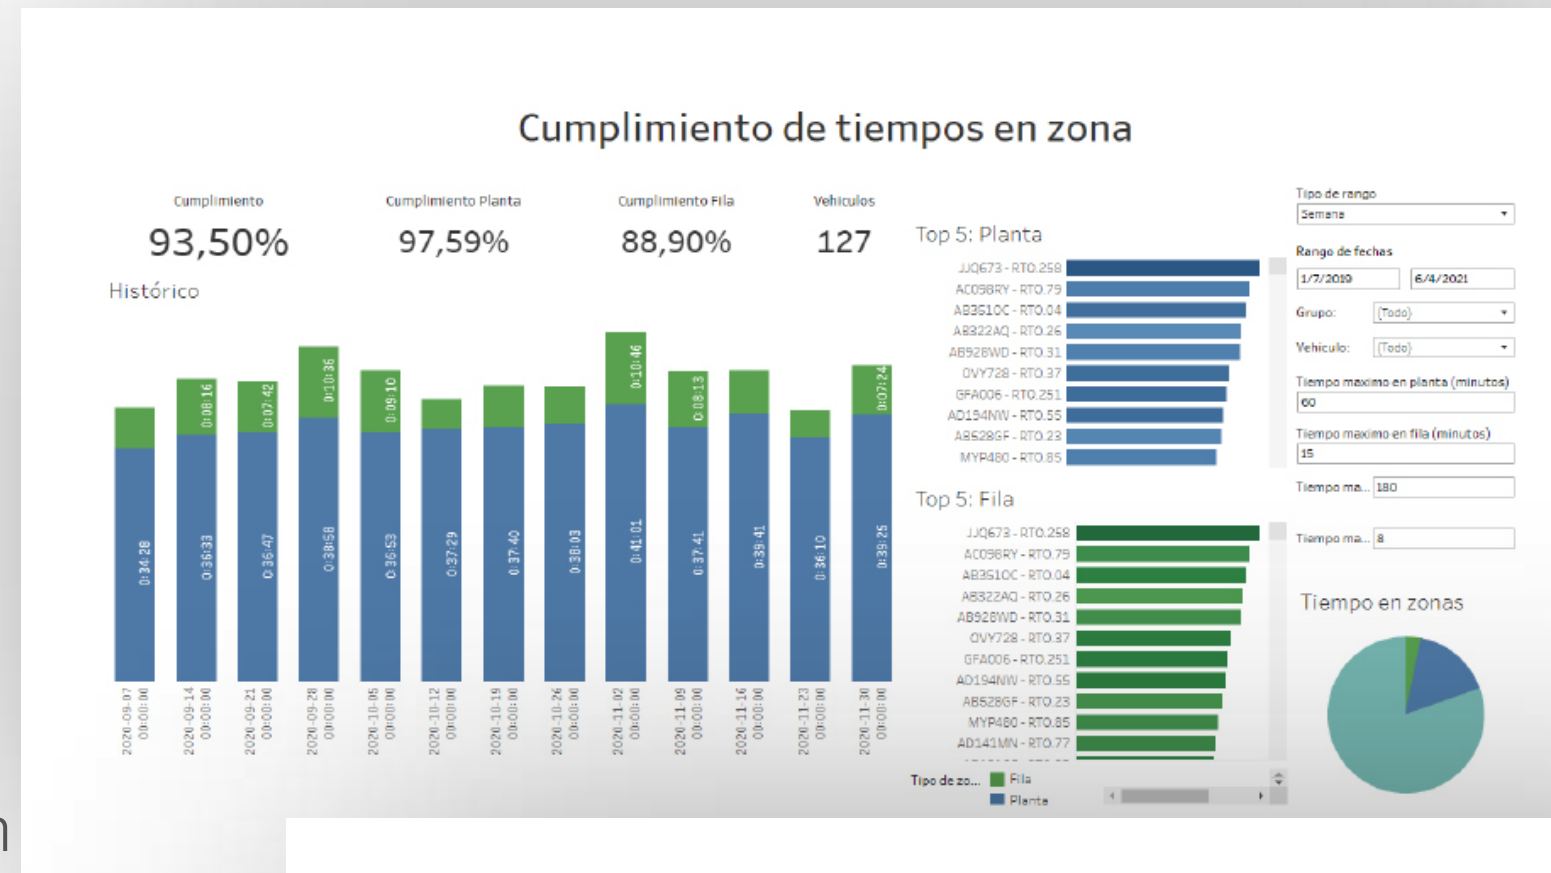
Cumplimiento de tiempos en zona

Cumplimiento
93,50%

Cumplimiento Planta
97,59%

Cumplimiento Fila
88,90%

Vehiculos
127

Histórico

0:34:28
0:08:16
0:36:33
0:07:42
0:36:47
0:10:36
0:38:58
0:09:10
0:36:53
0:37:29
0:37:40
0:38:03
0:10:46
0:41:01
0:08:13
0:37:41
0:39:41
0:36:10
0:07:24
0:39:25

2020-09-07 00:00:00
2020-09-14 00:00:00
2020-09-21 00:00:00
2020-09-28 00:00:00
2020-10-05 00:00:00
2020-10-12 00:00:00
2020-10-19 00:00:00
2020-10-26 00:00:00
2020-11-02 00:00:00
2020-11-09 00:00:00
2020-11-16 00:00:00
2020-11-23 00:00:00
2020-11-30 00:00:00

Top 5: Planta
JJQ673 - RTO.258
AC098RY - RTO.79
AB351OC - RTO.04
AB322AQ - RTO.26
AB928WD - RTO.31
OVY728 - RTO.37
GFA006 - RTO.251
AD194NW - RTO.55
AB528GF - RTO.23
MYP480 - RTO.85

Top 5: Fila
JJQ673 - RTO.258
AC098RY - RTO.79
AB351OC - RTO.04
AB322AQ - RTO.26
AB928WD - RTO.31
OVY728 - RTO.37
GFA006 - RTO.251
AD194NW - RTO.55
AB528GF - RTO.23
MYP480 - RTO.85
AD141MN - RTO.77

Tipo de zo...
Fila
Planta

Tipo de rango
Semana
Rango de fechas
1/7/2019
6/4/2021
Grupo:
(Todo)
Vehiculo:
(Todo)
Tiempo maximo en planta (minutos)
60
Tiempo maximo en fila (minutos)
15
Tiempo ma...
180
Tiempo ma...
8

Tiempo en zonas